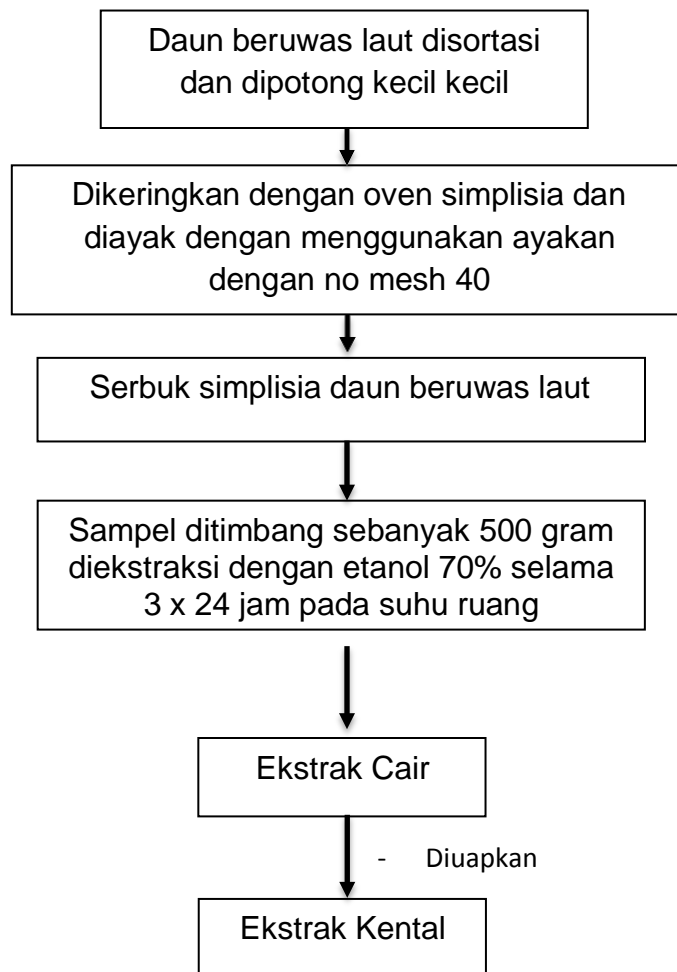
Daun beruwas laut disortasi dan dipotong kecil kecil

Dikeringkan dengan oven simplisia dan diayak dengan menggunakan ayakan dengan no mesh 40

Serbuk simplisia daun beruwas laut

Sampel ditimbang sebanyak 500 gram diekstraksi dengan etanol 70% selama 3 x 24 jam pada suhu ruang

Ekstrak Cair

- Diuapkan

Ekstrak Kental